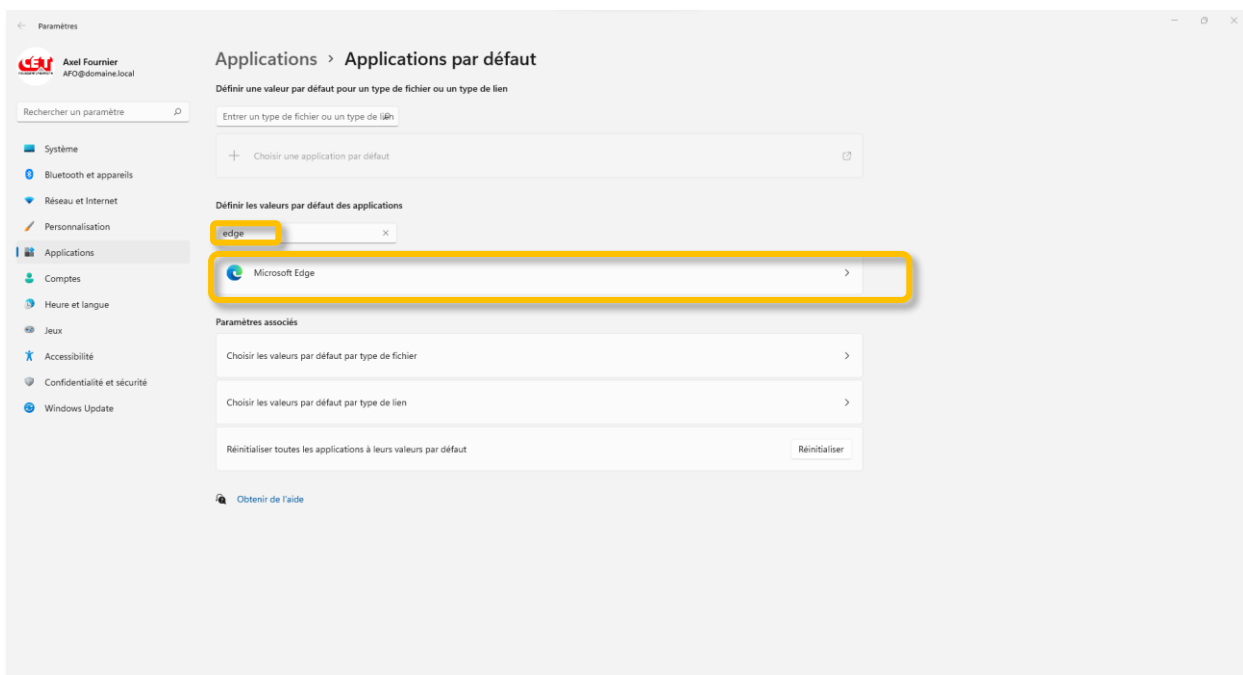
Paramètres

Axel Fournier
AFO@domaine.local

Rechercher un paramètre

Système
Bluetooth et appareils
Réseau et Internet
Personnalisation
Applications
Comptes
Heure et langue
Jeux
Accessibilité
Confidentialité et sécurité
Windows Update

Applications › Applications par défaut

Définir une valeur par défaut pour un type de fichier ou un type de lien

Entrer un type de fichier ou un type de lien

Choisir une application par défaut

Définir les valeurs par défaut des applications

edge

Microsoft Edge

Paramètres associés

Choisir les valeurs par défaut par type de fichier

Choisir les valeurs par défaut par type de lien

Réinitialiser toutes les applications à leurs valeurs par défaut

Réinitialiser

Obtenir de l'aide